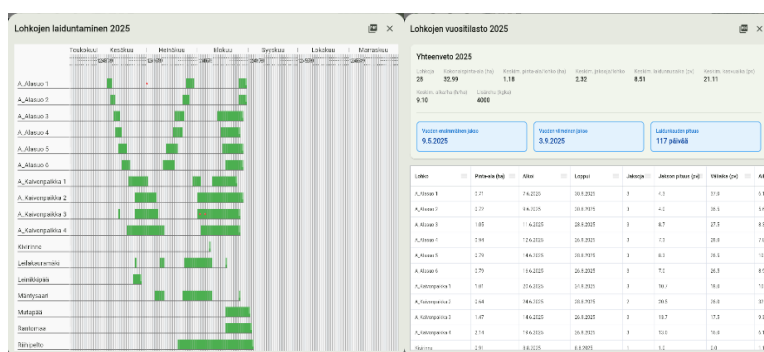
Lohkojen laiduntaminen 2025

Toukokuu | Kesäkuu | Heinäkuu | Elokuu | Syyskuu | Lokakuu | Marraskuu

A_Alasuo 1
A_Alasuo 2
A_Alasuo 3
A_Alasuo 4
A_Alasuo 5
A_Alasuo 6
A_Kalvonpalkka 1
A_Kalvonpalkka 2
A_Kalvonpalkka 3
A_Kalvonpalkka 4
Kivirinne
Leikkausrinne
Leinikkipaja
Mäntysaari
Mutapää
Rantarinne
Riihipelto

Lohkojen vuositilasto 2025

Yhteenveto 2025

Lohkoja 25
Kokonaispinta-ala (ha) 32.99
Keskim. pinta-ala/lohko (ha) 1.18
Keskim. jaksoja/lohko 2.32
Keskim. laidunnusaika (pv) 8.51
Keskim. lepoaika (pv) 21.11
Keskim. eläimiä (kpl/ha) 9.10
Eläimiä (kpl) 4000

Vuoden ensimmäinen jakso
9.5.2025

Vuoden viimeinen jakso
3.9.2025

Laidunkauden pituus
117 päivää

| Lohko | Pinta-ala (ha) | Alku | Loppu | Jaksoja | Jakson pituus (pv) | Uklaika (pv) | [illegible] |
|---|---|---|---|---|---|---|---|
| A_Alasuo 1 | 2.71 | 7.6.2025 | 30.8.2025 | 3 | 9.3 | 31.0 | 5.1 |
| A_Alasuo 2 | 2.79 | 9.6.2025 | 30.8.2025 | 3 | 4.3 | 35.5 | 5.1 |
| A_Alasuo 3 | 1.85 | 11.6.2025 | 28.8.2025 | 3 | 8.7 | 27.3 | 8.7 |
| A_Alasuo 4 | 2.94 | 12.6.2025 | 26.8.2025 | 3 | 7.3 | 28.0 | 7.1 |
| A_Alasuo 5 | 2.76 | 14.6.2025 | 29.8.2025 | 3 | 8.3 | 35.0 | 7.1 |
| A_Alasuo 6 | 2.79 | 15.6.2025 | 26.8.2025 | 3 | 7.3 | 26.3 | 8.1 |
| A_Kalvonpalkka 1 | 1.61 | 22.6.2025 | 31.8.2025 | 3 | 16.1 | 10.0 | 7.1 |
| A_Kalvonpalkka 2 | 2.64 | 30.6.2025 | 28.8.2025 | 2 | 20.5 | 20.0 | 3.1 |
| A_Kalvonpalkka 3 | 1.47 | 14.6.2025 | 28.8.2025 | 3 | 10.7 | 17.3 | 9.1 |
| A_Kalvonpalkka 4 | 2.14 | 19.6.2025 | 26.8.2025 | 1 | 53.0 | 10.0 | 5.1 |
| Kivirinne | 2.91 | 8.8.2025 | 8.8.2025 | 1 | 1.0 | 1.0 | 1.1 |